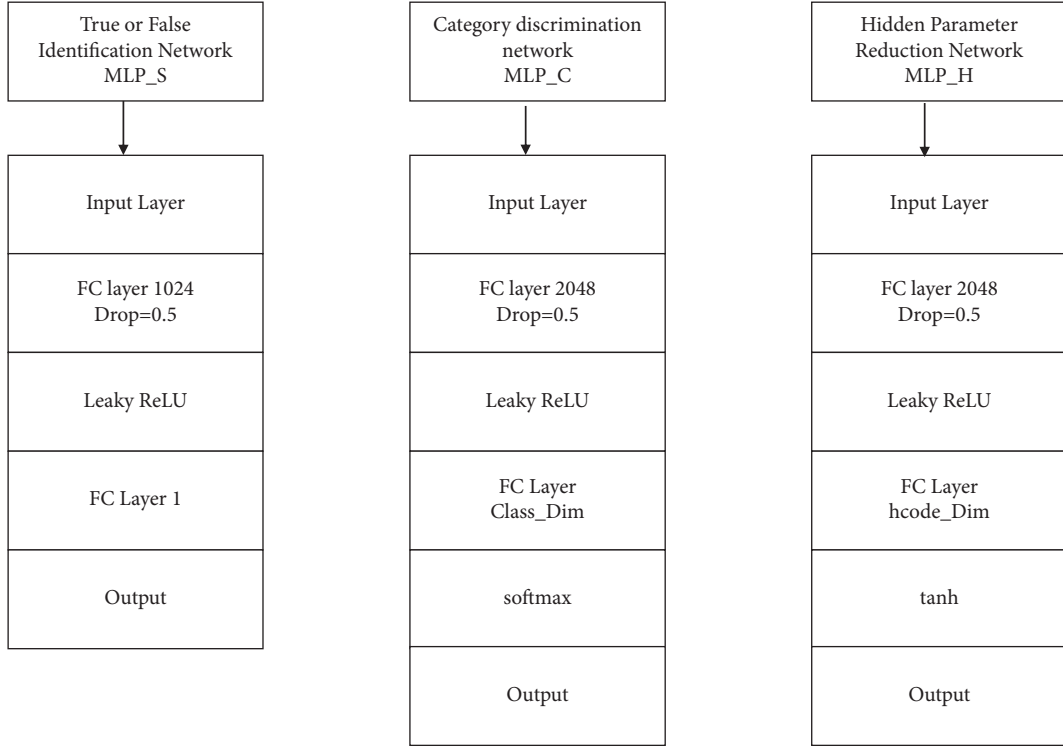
True or False Identification Network MLP_S

Input Layer

FC layer 1024 Drop=0.5

Leaky ReLU

FC Layer 1

Output

Category discrimination network MLP_C

Input Layer

FC layer 2048 Drop=0.5

Leaky ReLU

FC Layer Class_Dim

softmax

Output

Hidden Parameter Reduction Network MLP_H

Input Layer

FC layer 2048 Drop=0.5

Leaky ReLU

FC Layer hcode_Dim

tanh

Output